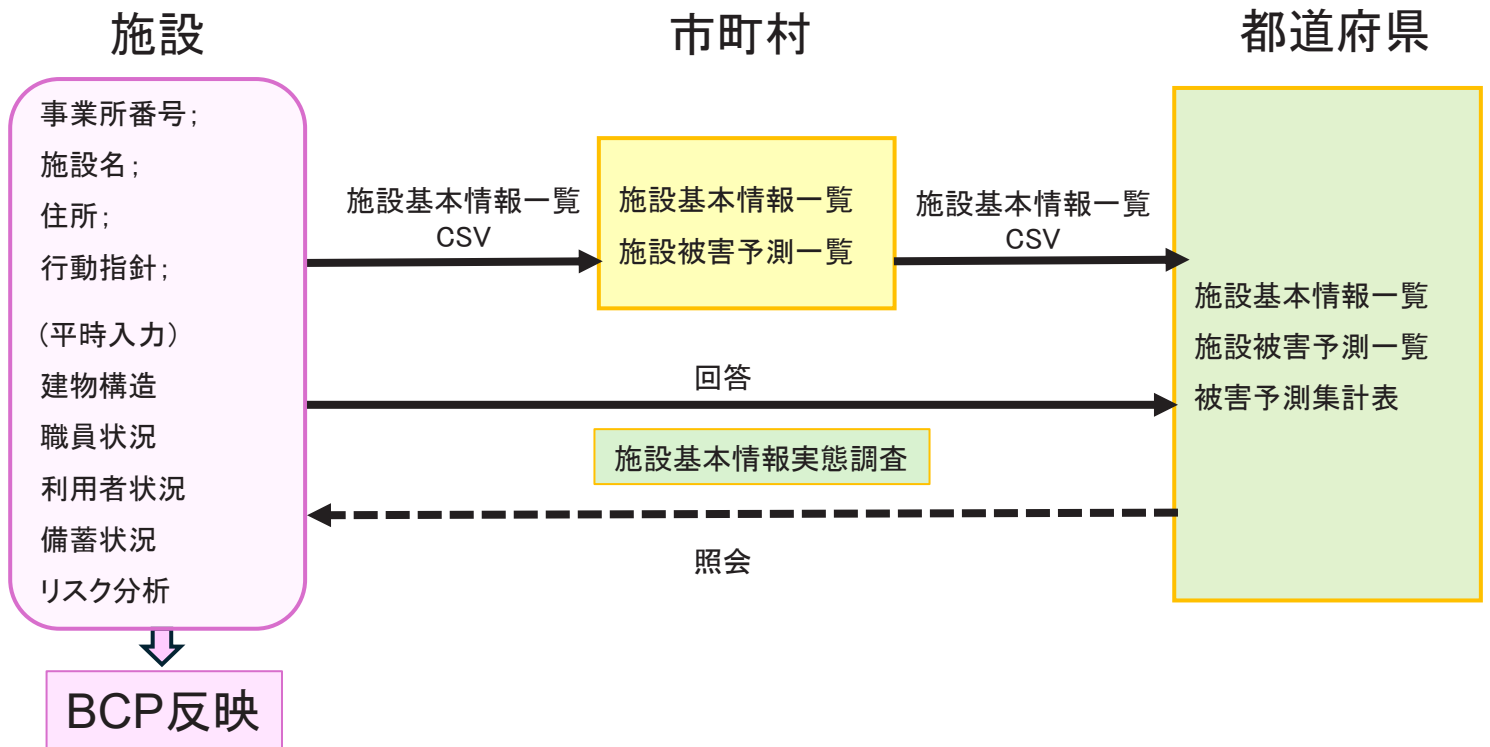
施設

市町村

都道府県

事業所番号;
施設名;
住所;
行動指針;

(平時入力)
建物構造
職員状況
利用者状況
備蓄状況
リスク分析

BCP反映

施設基本情報一覧
CSV

施設基本情報一覧
施設被害予測一覧

施設基本情報一覧
CSV

施設基本情報一覧
施設被害予測一覧
被害予測集計表

回答

施設基本情報実態調査

照会